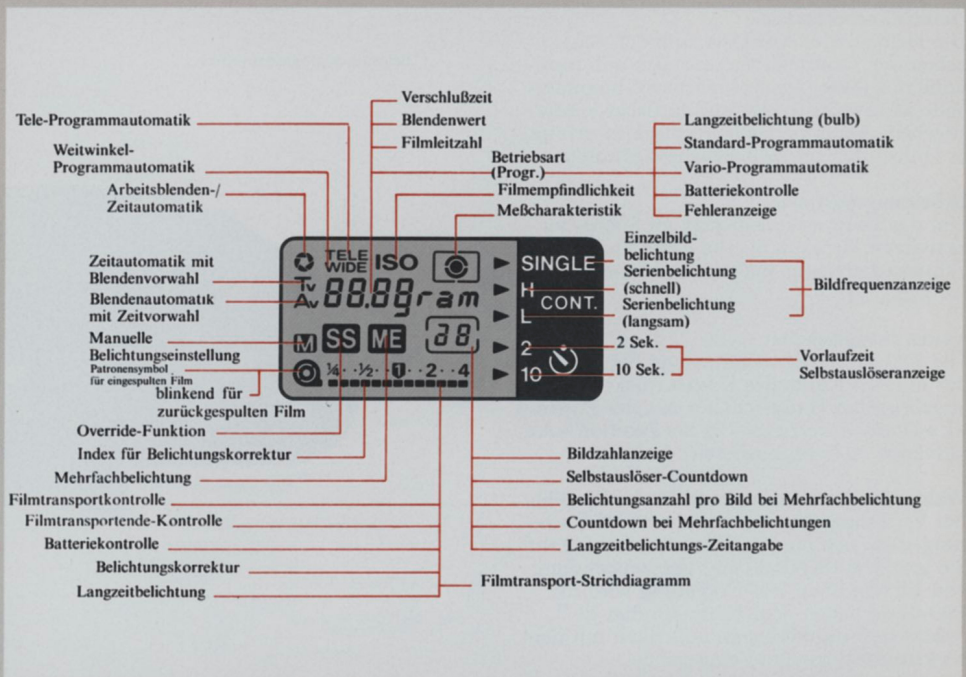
Tele-Programmautomatik

Weitwinkel-Programmautomatik

Arbeitsblenden-/Zeitautomatik

Verschlußzeit

Blendenwert

Filmleitzahl

Betriebsart (Progr.)

Filmempfindlichkeit

Meßcharakteristik

Langzeitbelichtung (bulb)

Standard-Programmautomatik

Vario-Programmautomatik

Batteriekontrolle

Fehleranzeige

Zeitautomatik mit Blendenvorwahl

Blendenautomatik mit Zeitvorwahl

Manuelle Belichtungseinstellung

Patronensymbol für eingespulten Film

blinkend für zurückgespulten Film

Override-Funktion

Index für Belichtungskorrektur

Mehrfachbelichtung

Filmtransportkontrolle

Filmtransportende-Kontrolle

Batteriekontrolle

Belichtungskorrektur

Langzeitbelichtung

TELE WIDE ISO

Tv Av 88.88 ram

SINGLE

H CONT.

L

M SS ME 88

2

10

¼ · ½ · 1 · 2 · 4

Einzelbild-belichtung

Serienbelichtung (schnell)

Serienbelichtung (langsam)

Bildfrequenzanzeige

2 Sek.

10 Sek.

Vorlaufzeit Selbstauslöseranzeige

Bildzahlanzeige

Selbstauslöser-Countdown

Belichtungsanzahl pro Bild bei Mehrfachbelichtung

Countdown bei Mehrfachbelichtungen

Langzeitbelichtungs-Zeitangabe

Filmtransport-Strichdiagramm